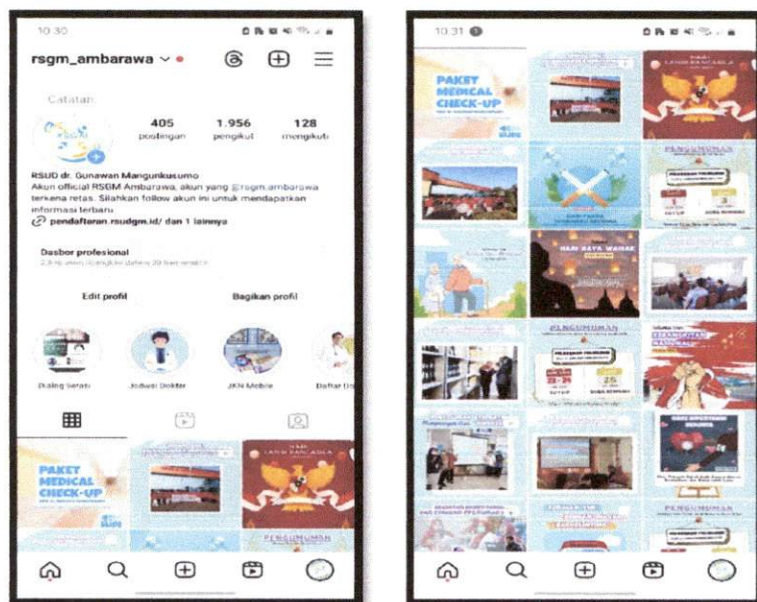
10.30

rsgm_ambarawa

Catatan

405 postingan

1.956 pengikut

128 mengikuti

RSUD dr. Gunawan Mangunkusumo
Akun official RSGM Ambarawa, akun yang @rsgm.ambarawa terkena retas. Silahkan follow akun ini untuk mendapatkan informasi terbaru.
pendaftaran.rsudgm.id/ dan 1 lainnya

Dasbor profesional
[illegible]

Edit profil

Bagikan profil

Ruang Sehat

Jadwal Dokter

JKN Mobile

Daftar D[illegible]

PAKET MEDICAL CHECK-UP

HARI LAHIR PANCASILA

PENGUMUMAN

10.31

PAKET MEDICAL CHECK-UP

HARI LAHIR PANCASILA

PENGUMUMAN

HARI RAYA WAISAK

PENGUMUMAN

PENGUMUMAN